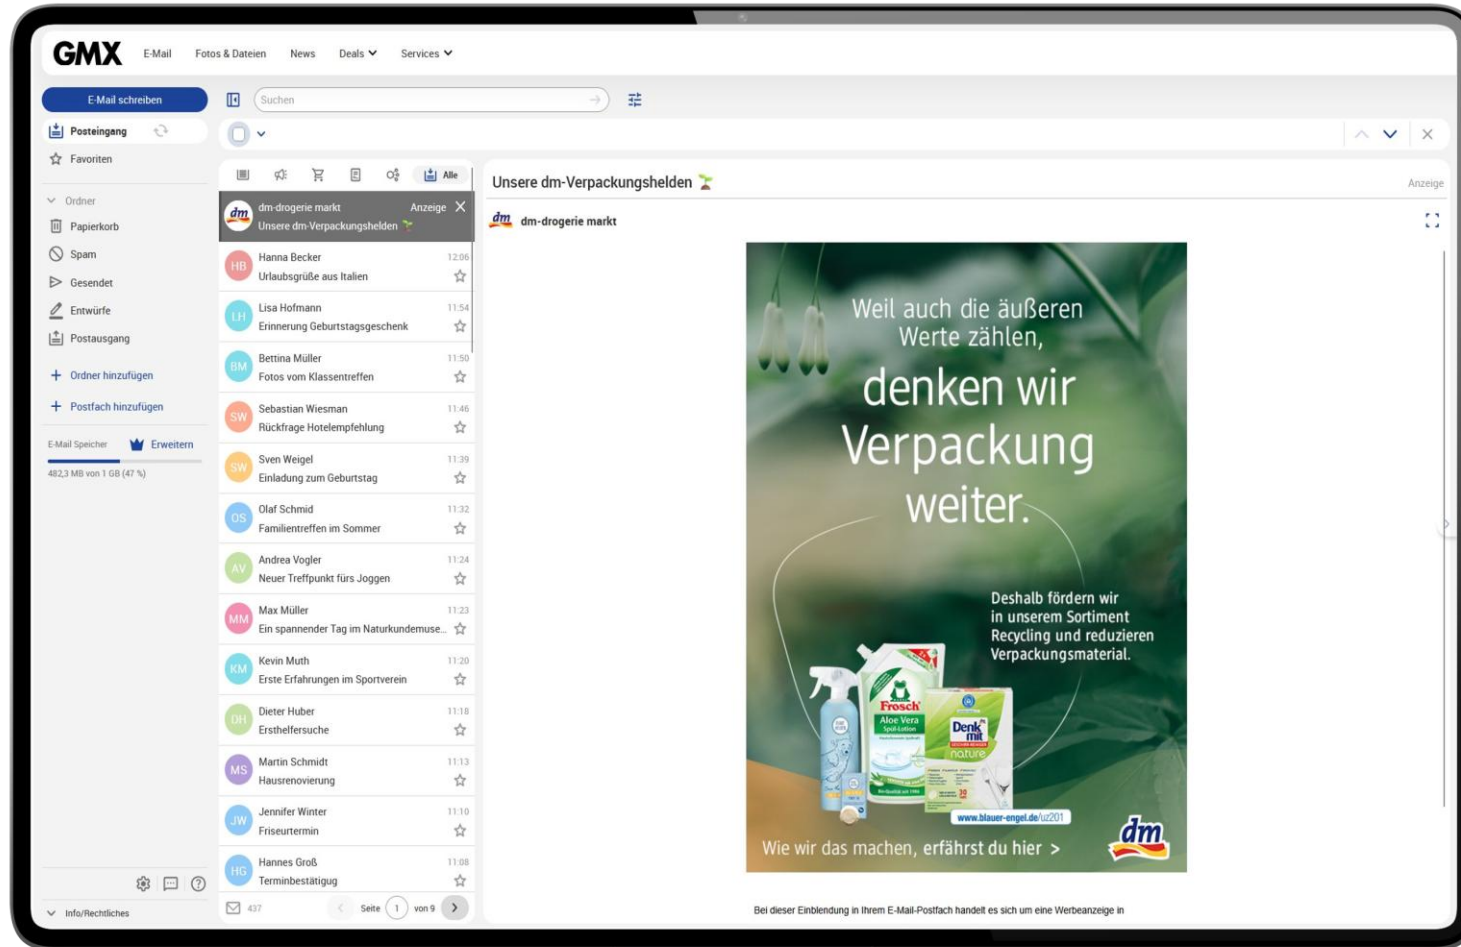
GMX E-Mail Fotos & Dateien News Deals Services

E-Mail schreiben

Suchen

Posteingang
Favoriten

Ordner
Papierkorb
Spam
Gesendet
Entwürfe
Postausgang
+ Ordner hinzufügen
+ Postfach hinzufügen

E-Mail Speicher Erweitern
482,3 MB von 1 GB (47 %)

Info/Rechtliches

Alle

dm-drogerie markt Anzeige
Unsere dm-Verpackungshelden

HB Hanna Becker 12:06
Urlaubsgrüße aus Italien

LH Lisa Hofmann 11:54
Erinnerung Geburtstagsgeschenk

BM Bettina Müller 11:50
Fotos vom Klassentreffen

SW Sebastian Wiesman 11:46
Rückfrage Hotelempfehlung

SW Sven Weigel 11:39
Einladung zum Geburtstag

OS Olaf Schmid 11:32
Familientreffen im Sommer

AV Andrea Vogler 11:24
Neuer Treffpunkt fürs Joggen

MM Max Müller 11:23
Ein spannender Tag im Naturkundemuse...

KM Kevin Muth 11:20
Erste Erfahrungen im Sportverein

DH Dieter Huber 11:18
Ersthelfersuche

MS Martin Schmidt 11:13
Hausrenovierung

JW Jennifer Winter 11:10
Friseurtermin

HG Hannes Groß 11:08
Terminbestätigung

437 Seite 1 von 9

Unsere dm-Verpackungshelden
Anzeige
dm-drogerie markt

Weil auch die äußeren Werte zählen,
denken wir Verpackung weiter.

Deshalb fördern wir in unserem Sortiment Recycling und reduzieren Verpackungsmaterial.

Frosch
Aloe Vera
Denk mit
nature
www.blauer-engel.de/uz201

Wie wir das machen, erfährst du hier >

dm

Bei dieser Einblendung in Ihrem E-Mail-Postfach handelt es sich um eine Werbeanzeige in